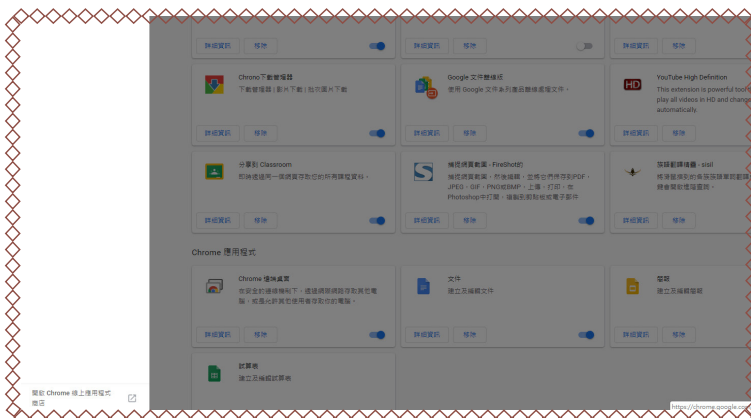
詳細資訊 移除

詳細資訊 移除

詳細資訊 移除

Chrome下載管理器
下載管理器 | 影片下載 | 批次圖片下載

詳細資訊 移除

Google 文件離線版
使用 Google 文件系列產品離線處理文件。

詳細資訊 移除

YouTube High Definition
This extension is powerful tool play all videos in HD and change automatically.

詳細資訊 移除

分享到 Classroom
即時透過同一項網頁存取您的所有課程資料。

詳細資訊 移除

捕捉網頁截圖 - FireShot的
捕捉網頁截圖，然後編輯，並將它們保存到PDF，JPEG，GIF，PNG或BMP，上傳，打印，在Photoshop中打開，複製到剪貼板或電子郵件

詳細資訊 移除

擷取翻譯精靈 - sisli
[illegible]

詳細資訊 移除

Chrome 應用程式

Chrome 播映桌面
在安全的環境情況下，透過網際網路存取其他電腦，或是允許其他使用者存取您的電腦。

詳細資訊 移除

文件
建立及編輯文件

詳細資訊 移除

簡報
建立及編輯簡報

試算表
建立及編輯試算表

開啟 Chrome 線上應用程式商店

https://chrome.google.co